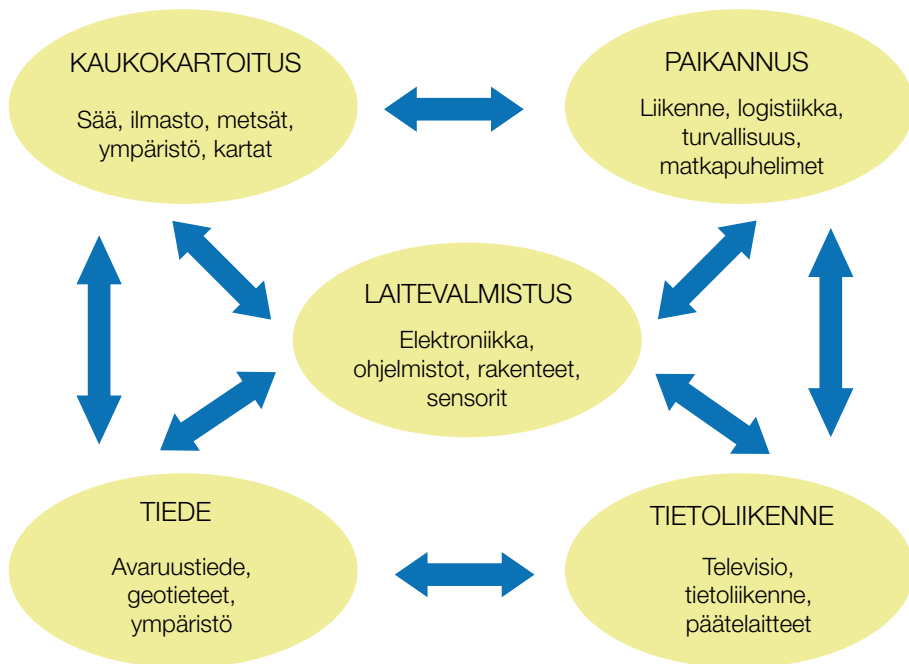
KAUKOKARTOITUS

Sää, ilmasto, metsät, ympäristö, kartat

PAIKANNUS

Liikenne, logistiikka, turvallisuus, matkapuhelimet

LAITEVALMISTUS

Elektroniikka, ohjelmistot, rakenteet, sensorit

TIEDE

Avaruustiede, geotieteet, ympäristö

TIETOLIIKENNE

Televisio, tietoliikenne, päätelaitteet